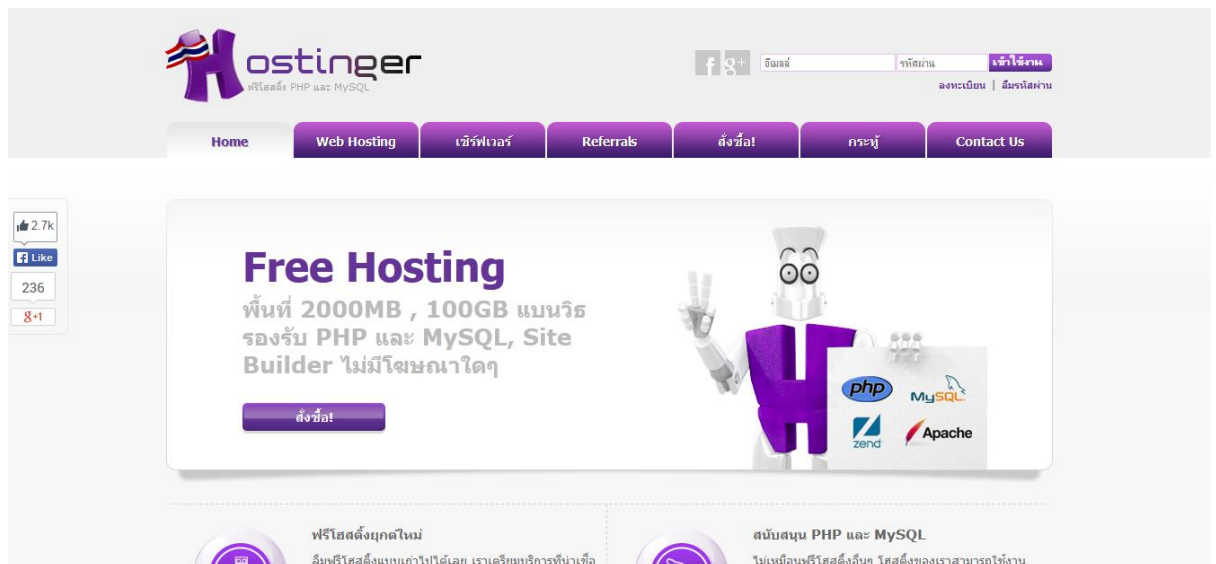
Hostinger
ฟรีโฮสติ้ง PHP และ MySQL

f g+ อีเมลล์ รหัสผ่าน เข้าใช้งาน
ลงทะเบียน | ลืมรหัสผ่าน

Home | Web Hosting | เซิร์ฟเวอร์ | Referrals | สั่งซื้อ! | กระทู้ | Contact Us

2.7k
Like
236
g+1

Free Hosting
พื้นที่ 2000MB , 100GB แบนวิธ รองรับ PHP และ MySQL, Site Builder ไม่มีโฆษณาใดๆ

สั่งซื้อ!

php MySQL zend Apache

ฟรีโฮสติ้งยุคใหม่
ลืมฟรีโฮสติ้งแบบเก่าไปได้เลย เราเตรียมบริการที่น่าเชื่อ

สนับสนุน PHP และ MySQL
ไม่เหมือนฟรีโฮสติ้งอื่นๆ โฮสติ้งของเราสามารถใช้งาน